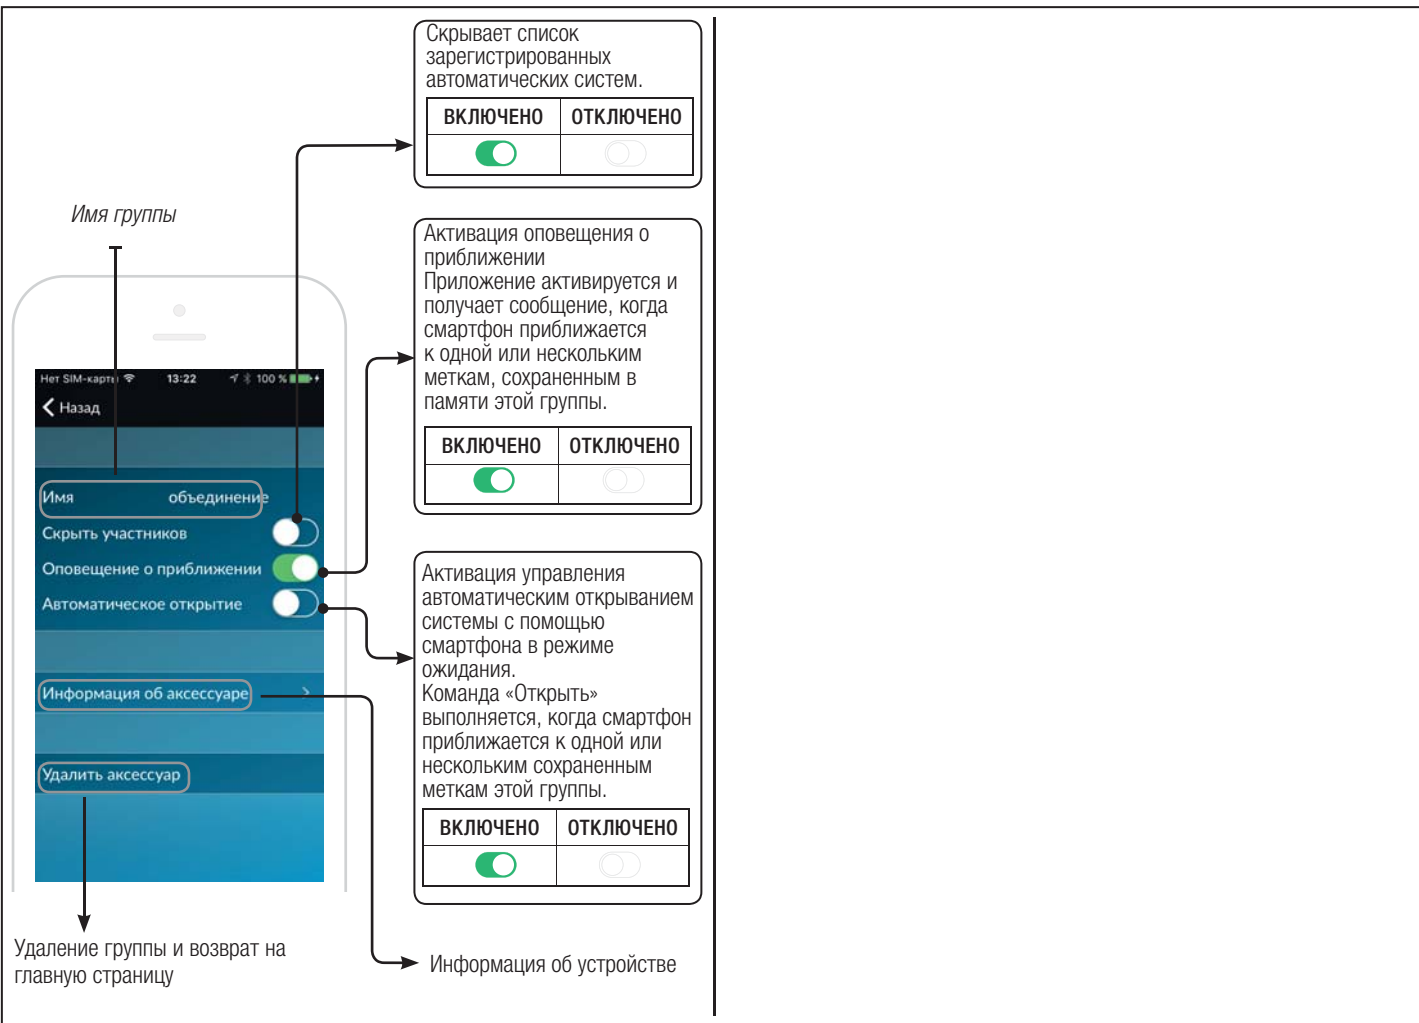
Имя группы

Нет SIM-карты 13:22 100 %

Назад

Имя объединение

Скрыть участников

Оповещение о приближении

Автоматическое открытие

Информация об аксессуаре

Удалить аксессуар

Скрывает список зарегистрированных автоматических систем.

| ВКЛЮЧЕНО | ОТКЛЮЧЕНО |
|---|---|
| | |

Активация оповещения о приближении
Приложение активируется и получает сообщение, когда смартфон приближается к одной или нескольким меткам, сохраненным в памяти этой группы.

| ВКЛЮЧЕНО | ОТКЛЮЧЕНО |
|---|---|
| | |

Активация управления автоматическим открыванием системы с помощью смартфона в режиме ожидания.
Команда «Открыть» выполняется, когда смартфон приближается к одной или нескольким сохраненным меткам этой группы.

| ВКЛЮЧЕНО | ОТКЛЮЧЕНО |
|---|---|
| | |

Удаление группы и возврат на главную страницу

Информация об устройстве